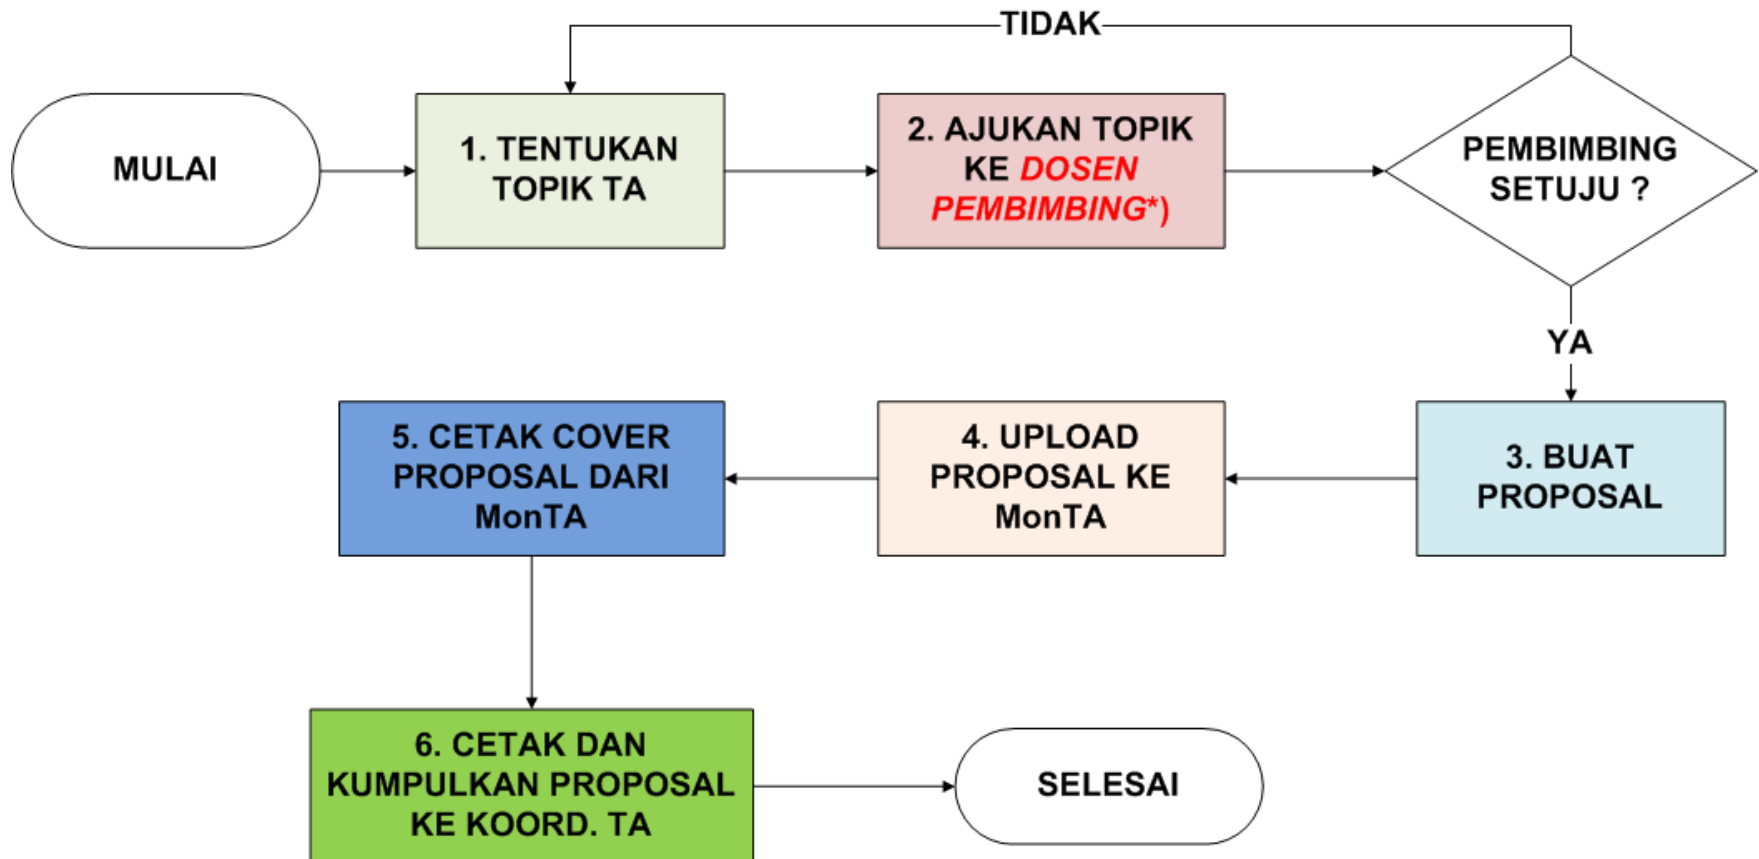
TIDAK

MULAI

1. TENTUKAN TOPIK TA

2. AJUKAN TOPIK KE DOSEN PEMBIMBING*)

PEMBIMBING SETUJU ?

YA

3. BUAT PROPOSAL

4. UPLOAD PROPOSAL KE MonTA

5. CETAK COVER PROPOSAL DARI MonTA

6. CETAK DAN KUMPULKAN PROPOSAL KE KOORD. TA

SELESAI